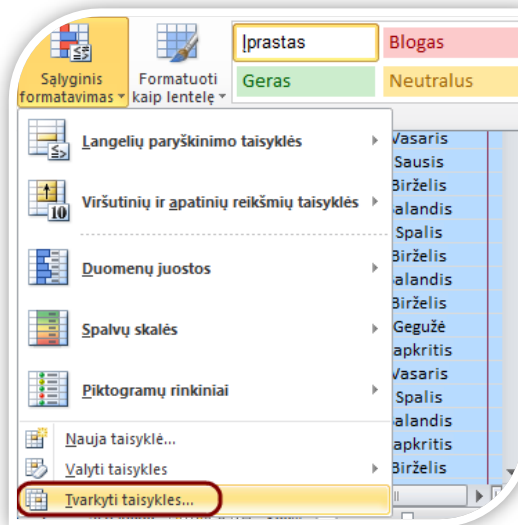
Sąlyginis formatavimas

Formatuoti kaip lentelę

Įprastas

Blogas

Geras

Neutralus

Langelių paryškinimo taisyklės

Viršutinių ir apatinių reikšmių taisyklės

Duomenų juostos

Spalvų skalės

Piktogramų rinkiniai

Nauja taisyklė...

Valyti taisykles

Tvarkyti taisykles...

Vasaris
Sausis
Birželis
alandis
Spalis
Birželis
alandis
Birželis
Gegužė
apkritis
Vasaris
Spalis
alandis
apkritis
Birželis